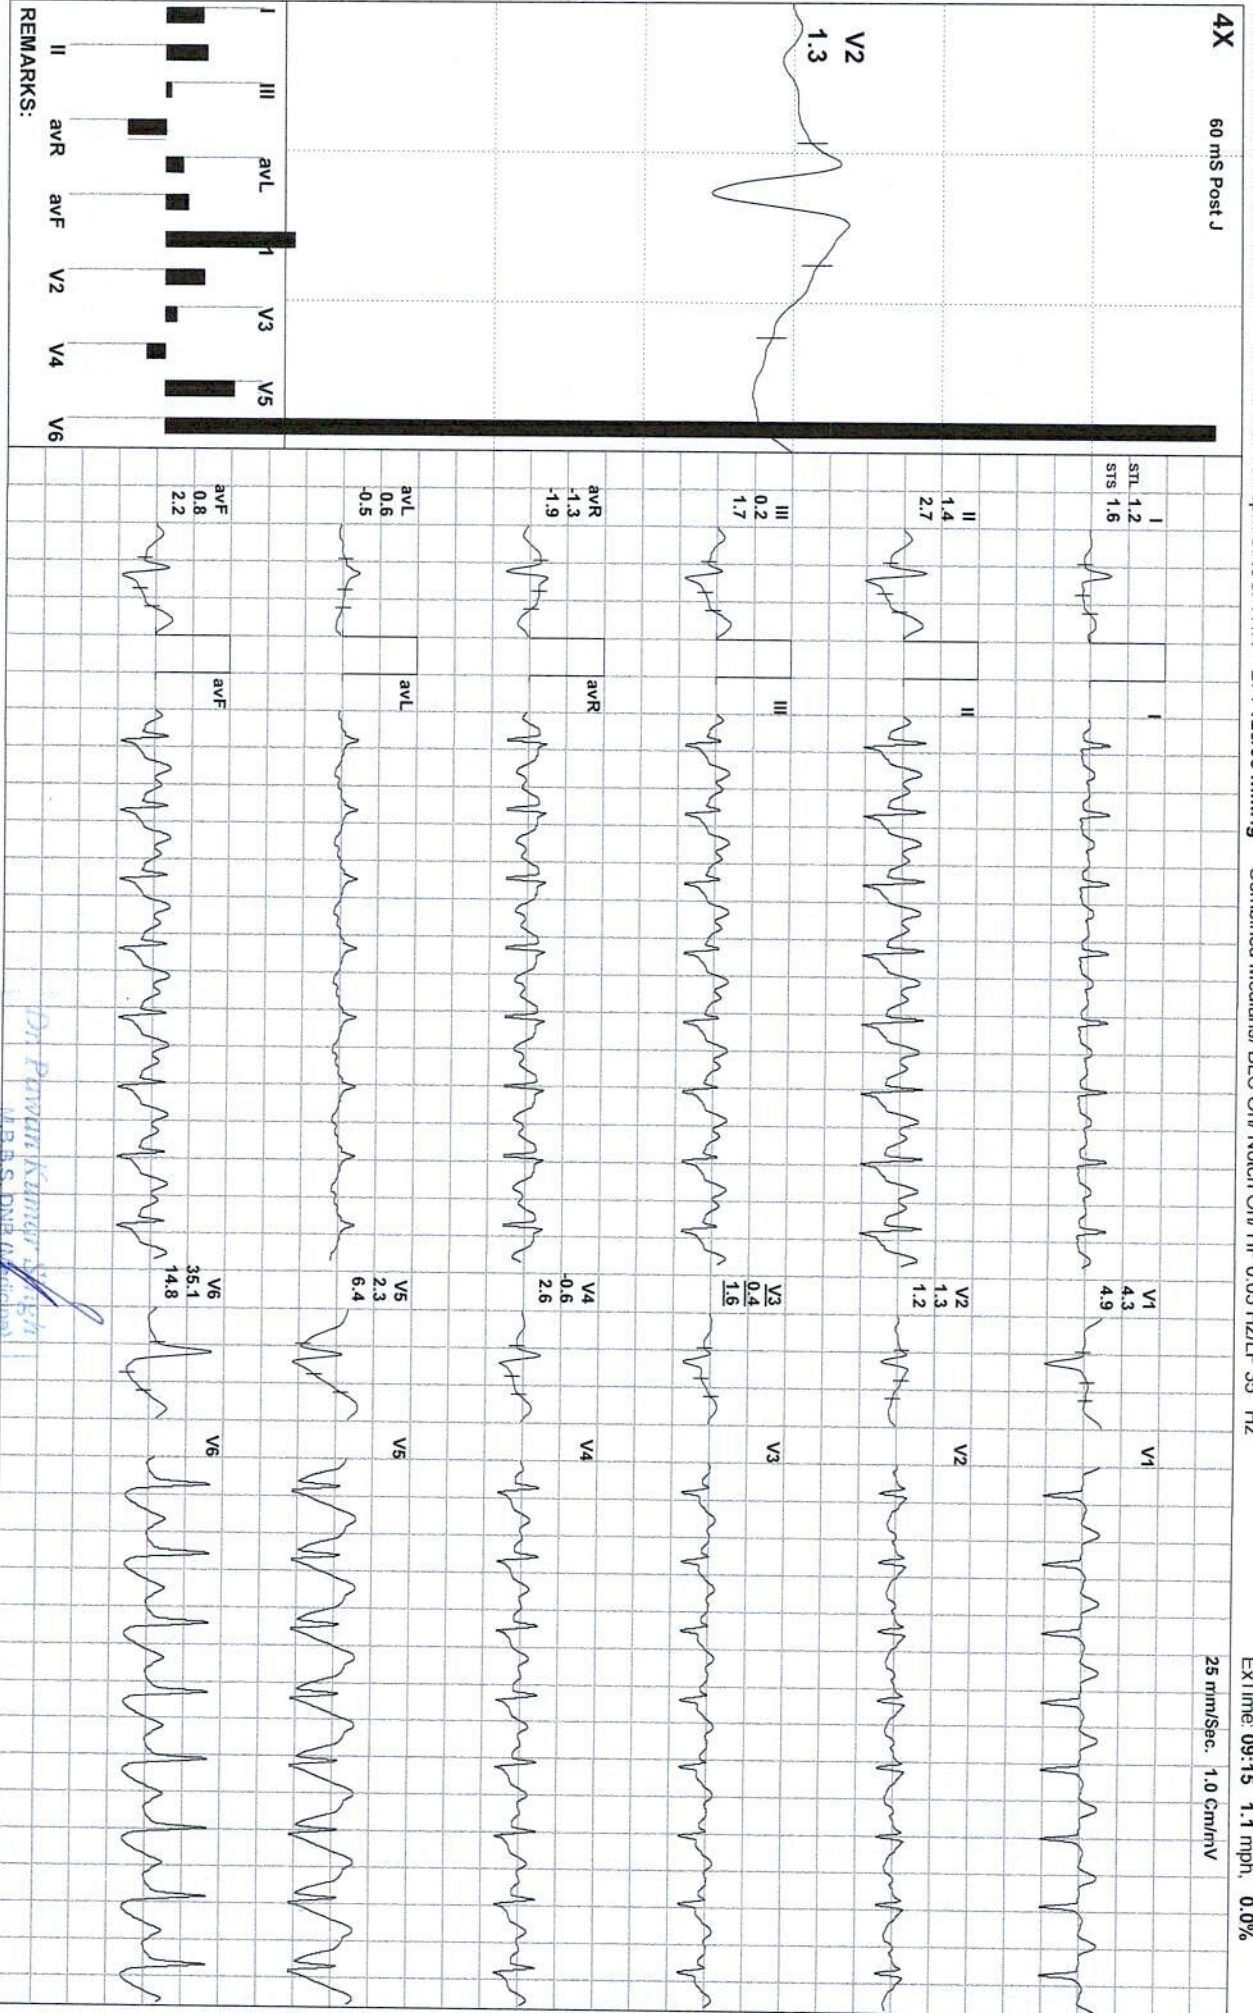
4X

60 mS Post J

V2
1.3

I II III avR avL avF V1 V2 V3 V4 V5 V6

REMARKS:

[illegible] BP: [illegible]/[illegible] mmHg Conditions: Medians: BLC On Notch On HF 0.05 Hz LF 35 Hz

ExTime: 09:15 1.1 mph, 0.0%

25 mm/Sec. 1.0 Cm/mV

I
STL 1.2
STS 1.6

II
1.4
2.7

III
0.2
1.7

avR
-1.3
-1.9

avL
0.6
-0.5

avF
0.8
2.2

I

II

III

avR

avL

avF

V1
4.3
4.9

V2
1.3
1.2

V3
0.4
1.6

V4
-0.6
2.6

V5
2.3
6.4

V6
35.1
14.8

V1

V2

V3

V4

V5

V6

Dr. Pawan Kumar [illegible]
M.B.B.S. DNB ([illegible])